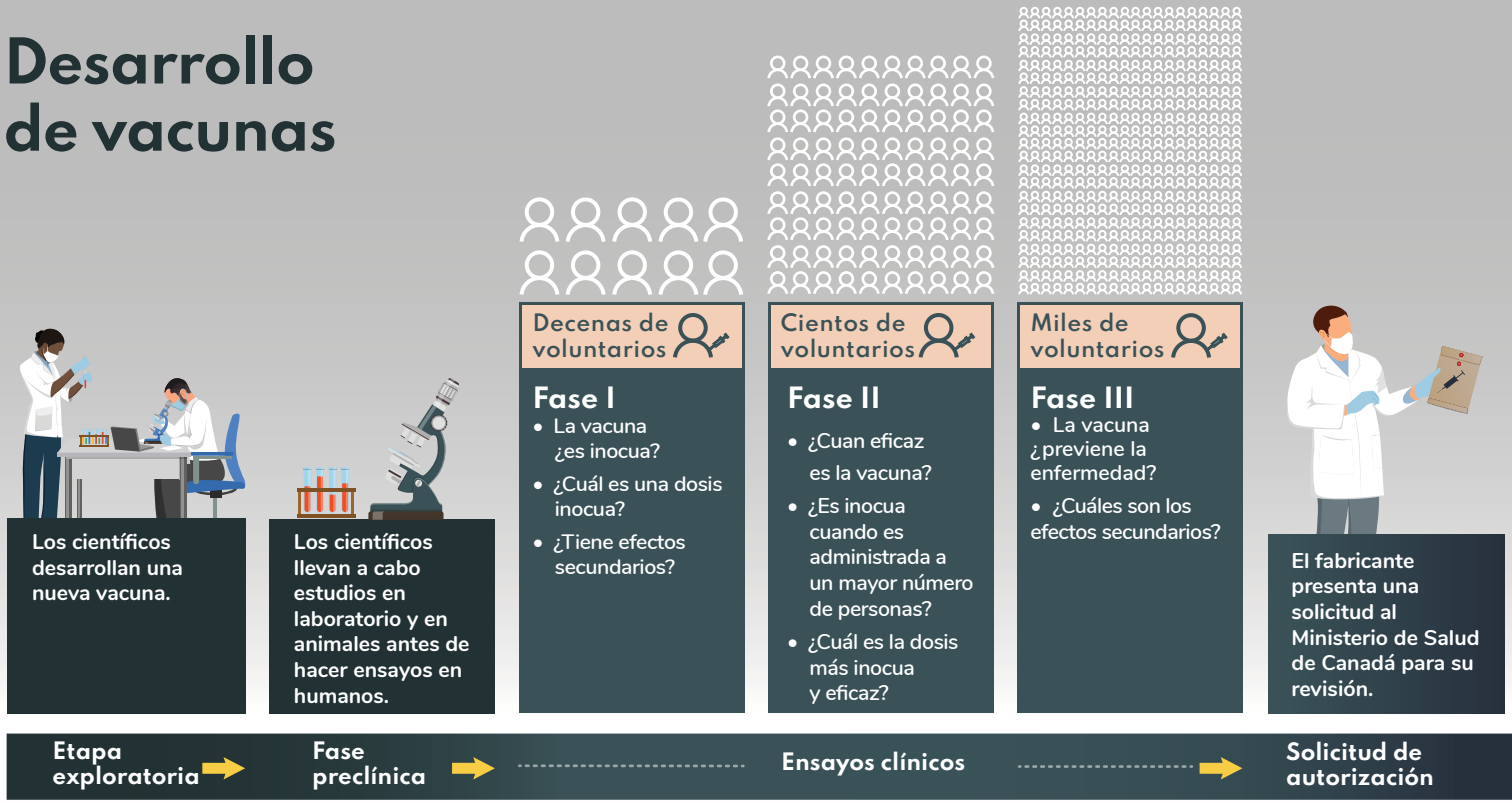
Desarrollo de vacunas

Los científicos desarrollan una nueva vacuna.

Los científicos llevan a cabo estudios en laboratorio y en animales antes de hacer ensayos en humanos.

Decenas de voluntarios

Fase I

- La vacuna ¿es inocua?
- ¿Cuál es una dosis inocua?
- ¿Tiene efectos secundarios?

Cientos de voluntarios

Fase II

- ¿Cuan eficaz es la vacuna?
- ¿Es inocua cuando es administrada a un mayor número de personas?
- ¿Cuál es la dosis más inocua y eficaz?

Miles de voluntarios

Fase III

- La vacuna ¿previene la enfermedad?
- ¿Cuáles son los efectos secundarios?

El fabricante presenta una solicitud al Ministerio de Salud de Canadá para su revisión.

Etapa exploratoria

Fase preclínica

Ensayos clínicos

Solicitud de autorización